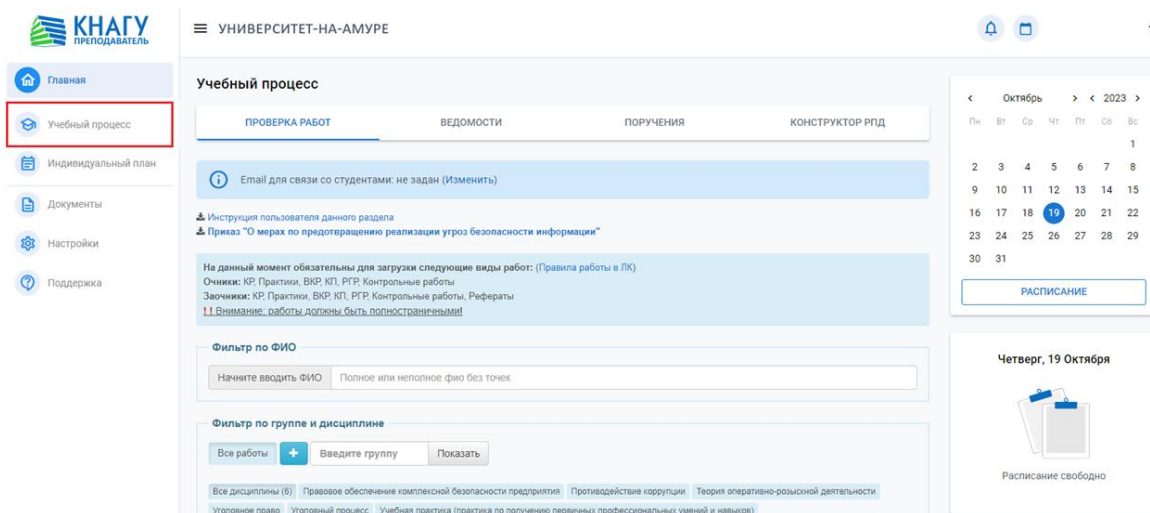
КНАГУ
ПРЕПОДАВАТЕЛЬ

УНИВЕРСИТЕТ-НА-АМУРЕ

Главная
Учебный процесс
Индивидуальный план
Документы
Настройки
Поддержка

Учебный процесс

ПРОВЕРКА РАБОТ | ВЕДОМОСТИ | ПОРУЧЕНИЯ | КОНСТРУКТОР РПД

Email для связи со студентами: не задан (Изменить)

Инструкция пользователя данного раздела
Приказ "О мерах по предотвращению реализации угроз безопасности информации"

На данный момент обязательны для загрузки следующие виды работ: (Правила работы в ЛК)
Очники: КР, Практики, ВКР, КП, РГР, Контрольные работы
Заочники: КР, Практики, ВКР, КП, РГР, Контрольные работы, Рефераты
!! Внимание: работы должны быть полностраничными!

Фильтр по ФИО
Начните вводить ФИО | Полное или неполное фио без точек

Фильтр по группе и дисциплине
Все работы | + | Введите группу | Показать

Все дисциплины (6) | Правовое обеспечение комплексной безопасности предприятия | Противодействие коррупции | Теория оперативно-розыскной деятельности
Уголовное право | Уголовный процесс | Учебная практика (практика по получению первичных профессиональных умений и навыков)

< Октябрь > < 2023 >
| Пн | Вт | Ср | Чт | Пт | Сб | Вс |
|---|---|---|---|---|---|---|
| | | | | | | 1 |
| 2 | 3 | 4 | 5 | 6 | 7 | 8 |
| 9 | 10 | 11 | 12 | 13 | 14 | 15 |
| 16 | 17 | 18 | 19 | 20 | 21 | 22 |
| 23 | 24 | 25 | 26 | 27 | 28 | 29 |
| 30 | 31 | | | | | |

РАСПИСАНИЕ

Четверг, 19 Октября

Расписание свободно